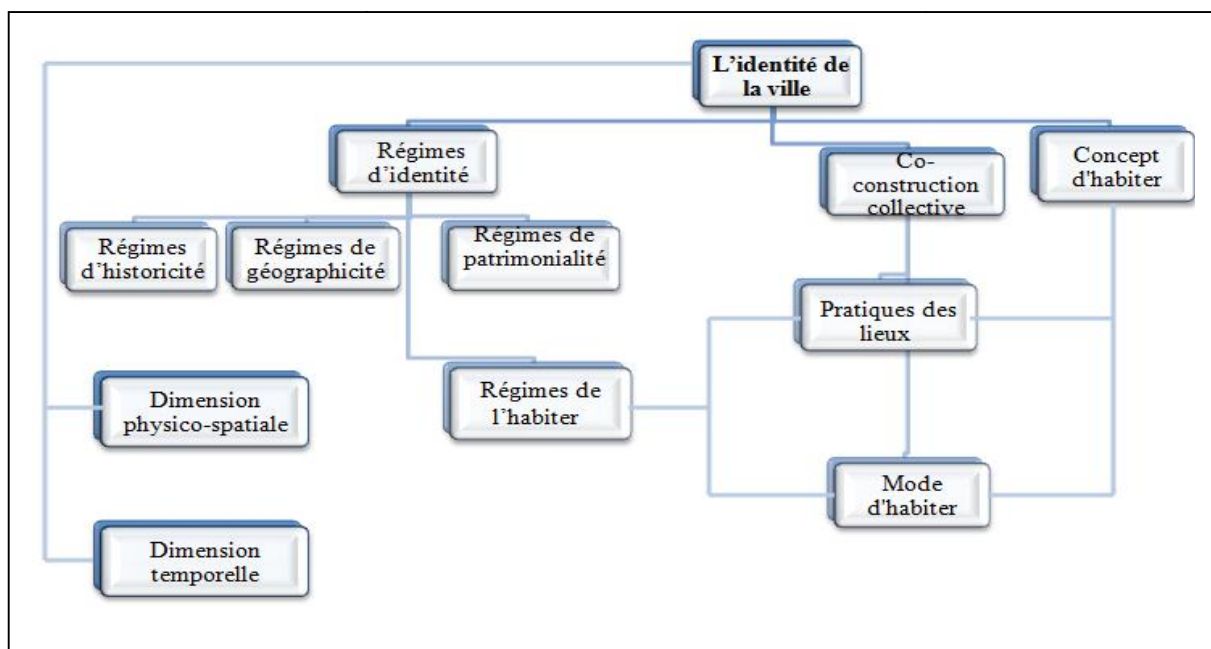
L'identité de la ville

Régimes d'identité

Co-construction collective

Concept d'habiter

Régimes d'historicité

Régimes de géographicité

Régimes de patrimonialité

Pratiques des lieux

Dimension physico-spatiale

Régimes de l'habiter

Mode d'habiter

Dimension temporelle